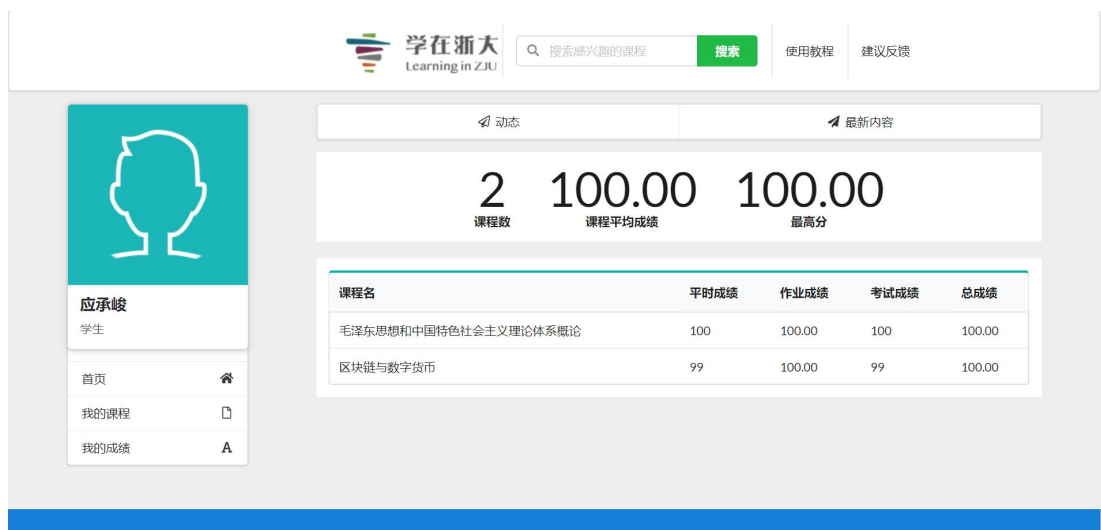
学在浙大
Learning in ZJU

搜索感兴趣的课程

搜索

使用教程

建议反馈

应承峻
学生

首页
我的课程
我的成绩
A

动态

最新内容

2
课程数

100.00
课程平均成绩

100.00
最高分

| 课程名 | 平时成绩 | 作业成绩 | 考试成绩 | 总成绩 |
|---|---|---|---|---|
| 毛泽东思想和中国特色社会主义理论体系概论 | 100 | 100.00 | 100 | 100.00 |
| 区块链与数字货币 | 99 | 100.00 | 99 | 100.00 |